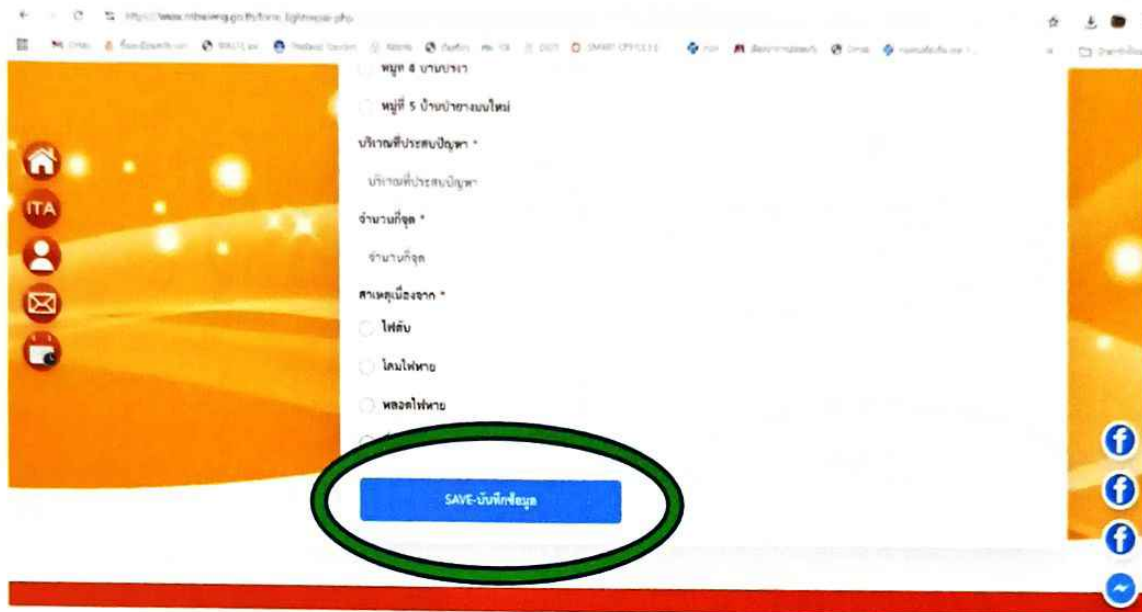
https://www.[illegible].go.th/form_lightrepair.php

หมู่ 4 บ้าน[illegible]

หมู่ที่ 5 บ้านป่ายางมนใหม่

บริเวณที่ประสบปัญหา *

บริเวณที่ประสบปัญหา

จำนวนกี่จุด *

จำนวนกี่จุด

สาเหตุเนื่องจาก *

ไฟดับ

โคมไฟหาย

หลอดไฟหาย

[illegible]

SAVE-บันทึกข้อมูล

ITA